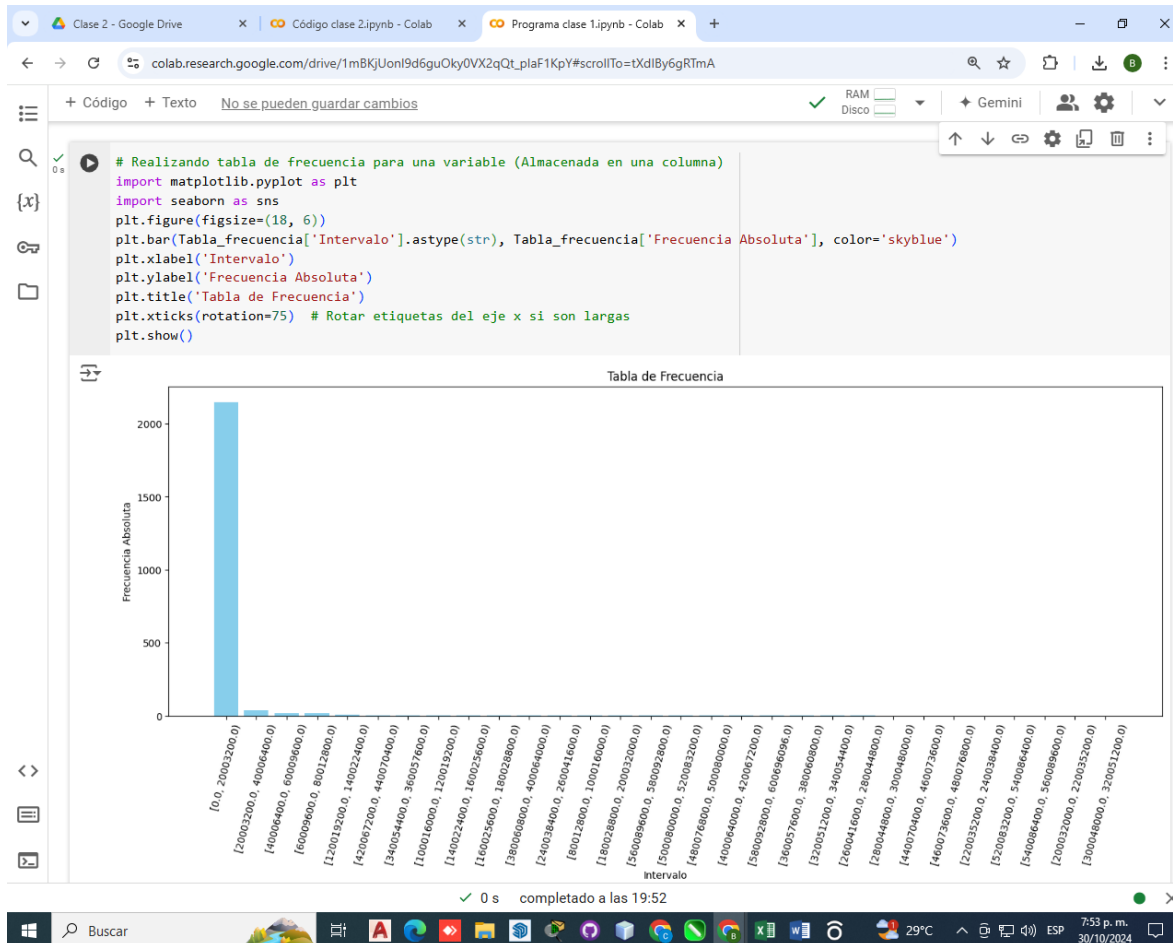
Clase 2 - Google Drive
Código clase 2.ipynb - Colab
Programa clase 1.ipynb - Colab
colab.research.google.com/drive/1mBKjUonI9d6guOky0VX2qQt_plaF1KpY#scrollTo=tXdIBy6gRTmA

+ Código + Texto No se pueden guardar cambios
RAM Disco
Gemini

0 s
# Realizando tabla de frecuencia para una variable (Almacenada en una columna)
import matplotlib.pyplot as plt
import seaborn as sns
plt.figure(figsize=(18, 6))
plt.bar(Tabla_frecuencia['Intervalo'].astype(str), Tabla_frecuencia['Frecuencia Absoluta'], color='skyblue')
plt.xlabel('Intervalo')
plt.ylabel('Frecuencia Absoluta')
plt.title('Tabla de Frecuencia')
plt.xticks(rotation=75) # Rotar etiquetas del eje x si son largas
plt.show()

Tabla de Frecuencia
Frecuencia Absoluta
2000
1500
1000
500
0
[0.0, 20003200.0)
[20003200.0, 40006400.0)
[40006400.0, 60009600.0)
[60009600.0, 80012800.0)
[120019200.0, 140022400.0)
[420067200.0, 440070400.0)
[340054400.0, 360057600.0)
[100016000.0, 120019200.0)
[140022400.0, 160025600.0)
[160025600.0, 180028800.0)
[380060800.0, 400064000.0)
[240038400.0, 260041600.0)
[80012800.0, 100016000.0)
[180028800.0, 200032000.0)
[560089600.0, 580092800.0)
[500080000.0, 520083200.0)
[480076800.0, 500080000.0)
[400064000.0, 420067200.0)
[580092800.0, 600096096.0)
[360057600.0, 380060800.0)
[320051200.0, 340054400.0)
[260041600.0, 280044800.0)
[280044800.0, 300048000.0)
[440070400.0, 460073600.0)
[460073600.0, 480076800.0)
[220035200.0, 240038400.0)
[520083200.0, 540086400.0)
[540086400.0, 560089600.0)
[200032000.0, 220035200.0)
[300048000.0, 320051200.0)
Intervalo

✓ 0 s completado a las 19:52

Buscar
29°C ESP 7:53 p. m. 30/10/2024